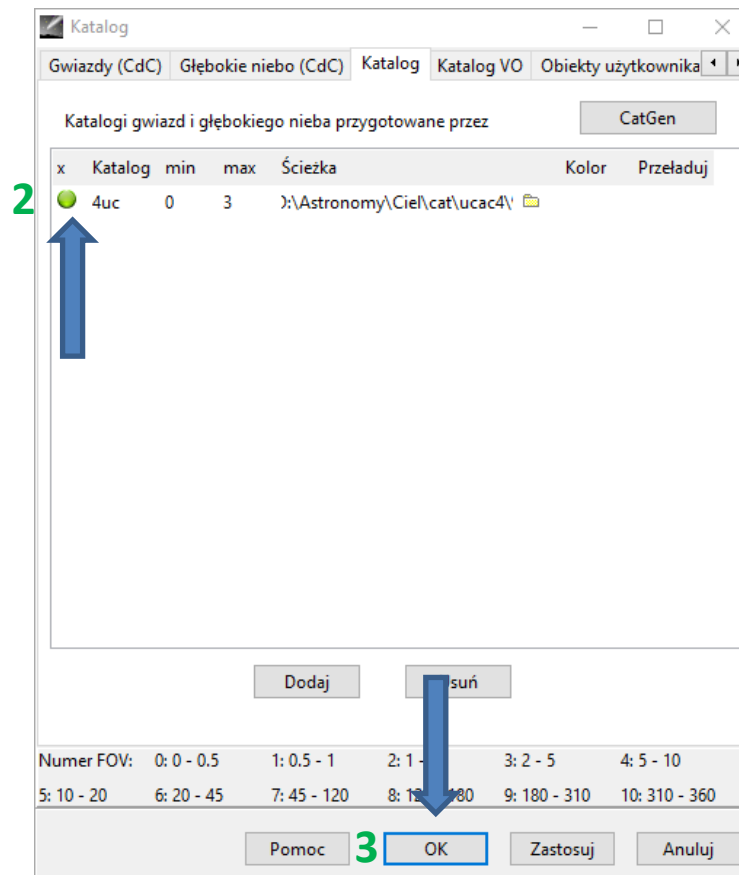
Katalog

Gwiazdy (CdC) Głębokie niebo (CdC) Katalog Katalog VO Obiekty użytkownika

Katalogi gwiazd i głębokiego nieba przygotowane przez

CatGen

| x | Katalog | min | max | Ścieżka | Kolor | Przeładuj |
|---|---|---|---|---|---|---|
| | 4uc | 0 | 3 | ):\Astronomy\Ciel\cat\ucac4\ | | |

2

Dodaj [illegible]suń

Numer FOV: 0: 0 - 0.5 1: 0.5 - 1 2: 1 - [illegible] 3: 2 - 5 4: 5 - 10

5: 10 - 20 6: 20 - 45 7: 45 - 120 8: 1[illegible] - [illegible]80 9: 180 - 310 10: 310 - 360

Pomoc 3 OK Zastosuj Anuluj